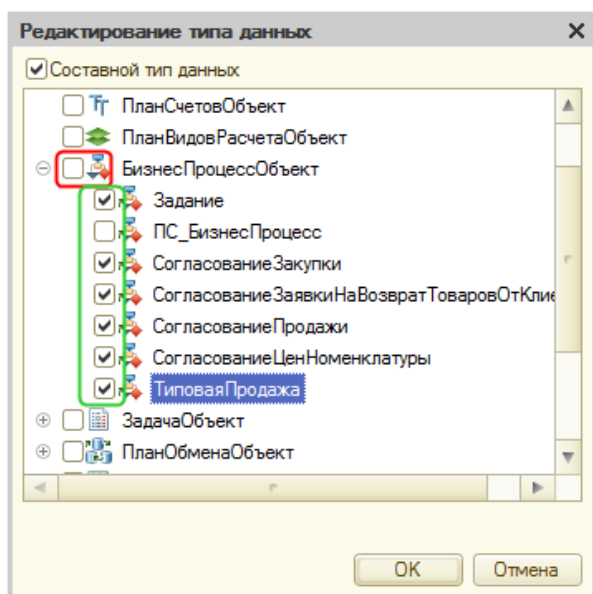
Редактирование типа данных

Составной тип данных

ПланСчетовОбъект
ПланВидовРасчетаОбъект
БизнесПроцессОбъект
Задание
ПС_БизнесПроцесс
СогласованиеЗакупки
СогласованиеЗаявкиНаВозвратТоваровОтКлие
СогласованиеПродажи
СогласованиеЦенНоменклатуры
ТиповаяПродажа
ЗадачаОбъект
ПланОбменаОбъект

OK
Отмена